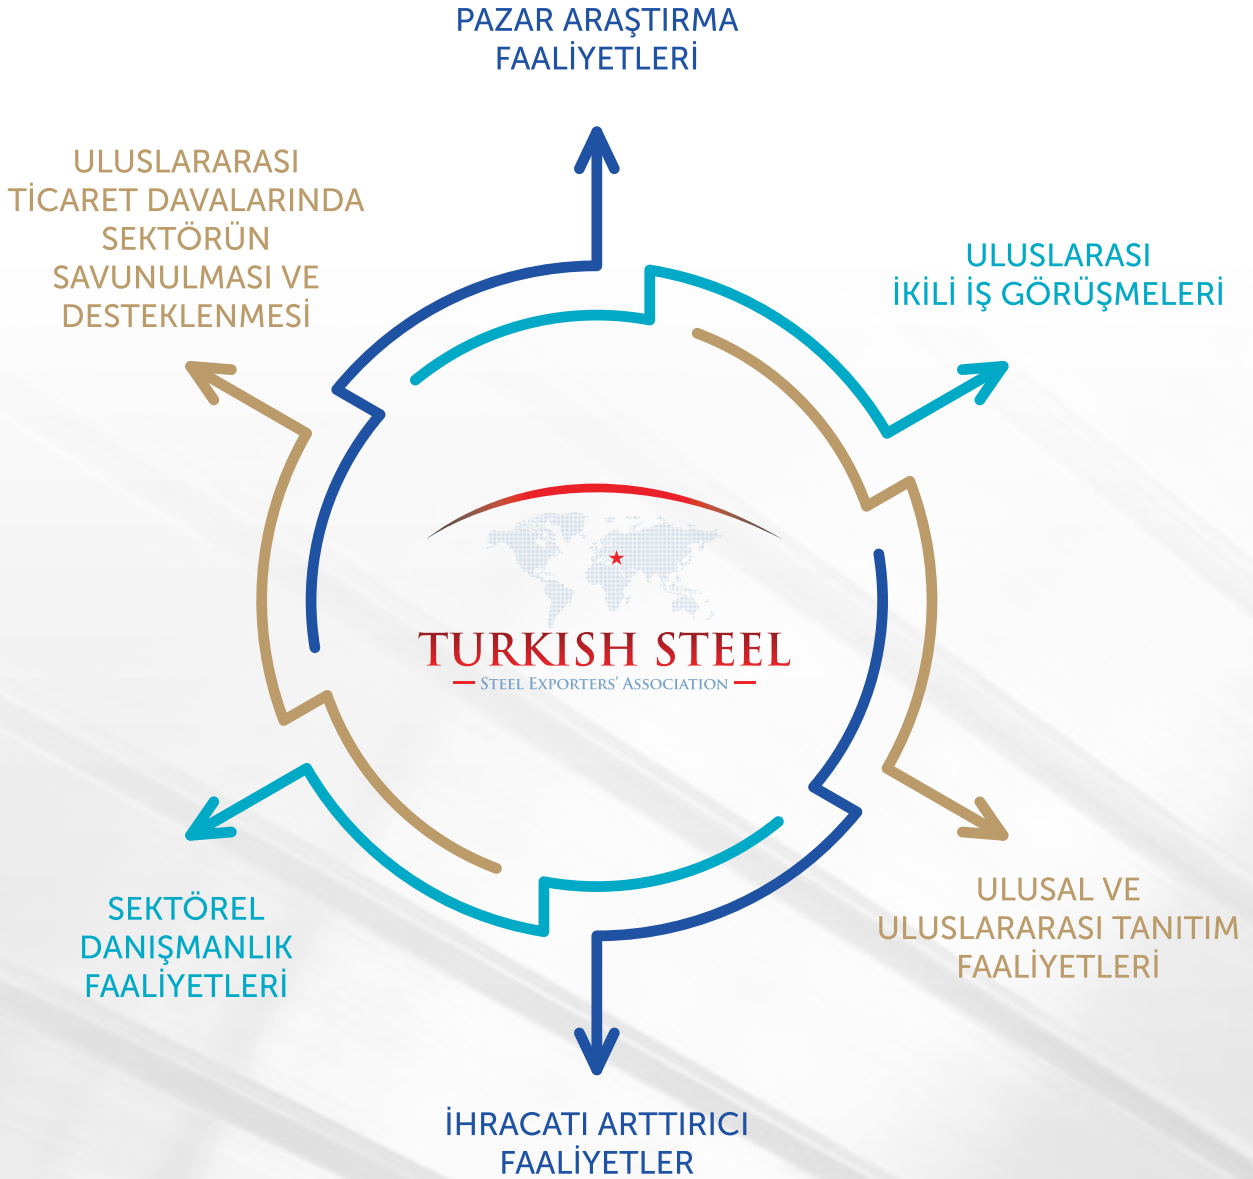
PAZAR ARAŞTIRMA FAALİYETLERİ

ULUSLARARASI TİCARET DAVALARINDA SEKTÖRÜN SAVUNULMASI VE DESTEKLENMESİ

ULUSLARASI İKİLİ İŞ GÖRÜŞMELERİ

TURKISH STEEL
STEEL EXPORTERS' ASSOCIATION

SEKTÖREL DANIŞMANLIK FAALİYETLERİ

ULUSAL VE ULUSLARARASI TANITIM FAALİYETLERİ

İHRACATI ARTTIRICI FAALİYETLER